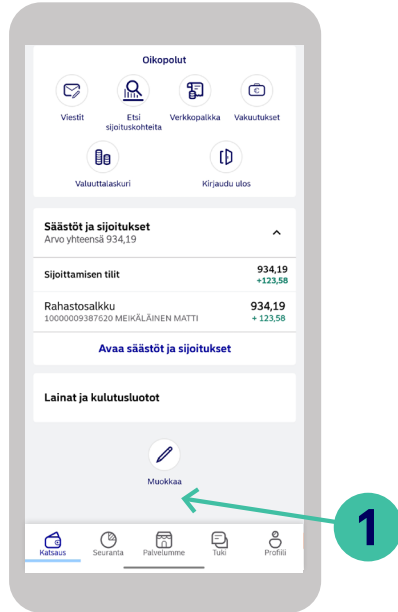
Oikopolut

Viestit
Etsi sijoituskohteita
Verkkopalkka
Vakuutukset
Valuuttalaskuri
Kirjaudu ulos

Säästöt ja sijoitukset
Arvo yhteensä 934,19

Sijoittamisen tilit
934,19
+123,58

Rahastosalkku
1000009387620 MEIKÄLÄINEN MATTI
934,19
+ 123,58

Avaa säästöt ja sijoitukset

Lainat ja kulutusluotot

Muokkaa

1

Katsaus
Seuranta
Palvelumme
Tuki
Profiili